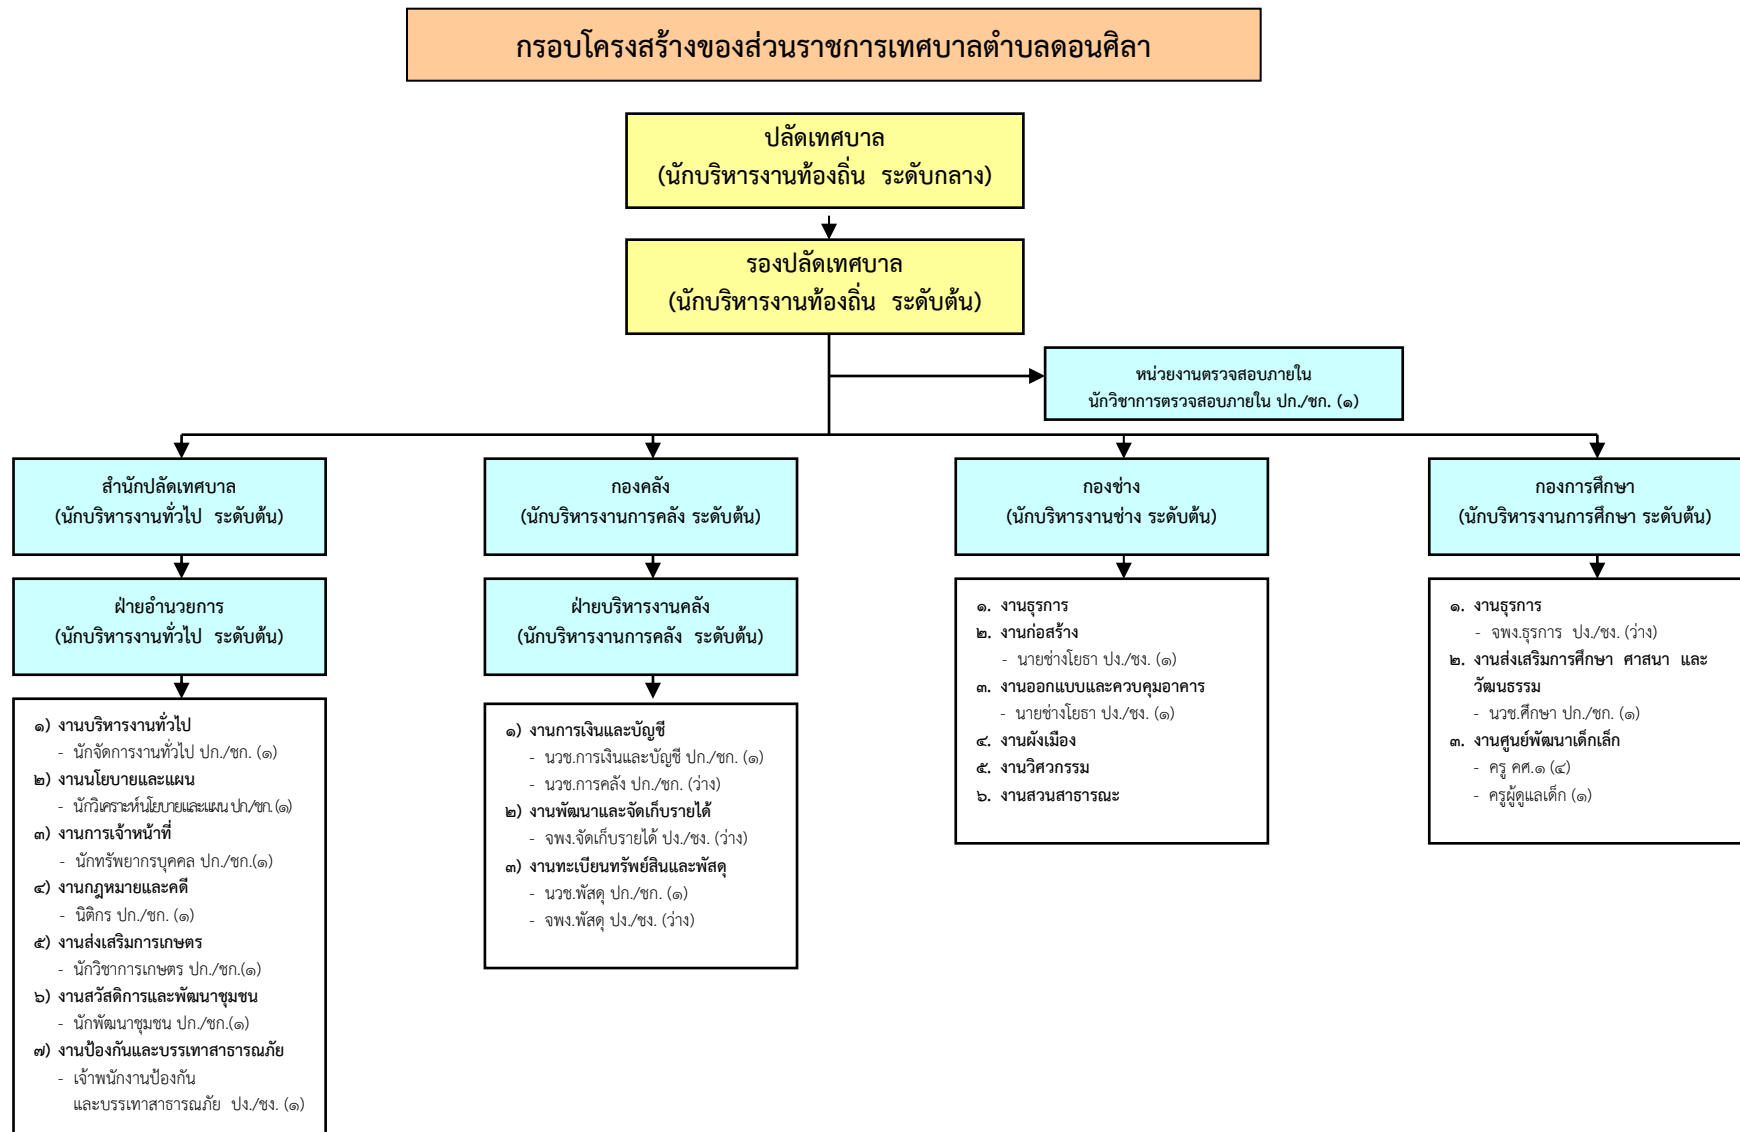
กรอบโครงสร้างของส่วนราชการเทศบาลตำบลดอนศิลา

ปลัดเทศบาล
(นักบริหารงานท้องถิ่น ระดับกลาง)

รองปลัดเทศบาล
(นักบริหารงานท้องถิ่น ระดับต้น)

หน่วยงานตรวจสอบภายใน
นักวิชาการตรวจสอบภายใน ปก./ชก. (๑)

สำนักปลัดเทศบาล
(นักบริหารงานทั่วไป ระดับต้น)

ฝ่ายอำนวยการ
(นักบริหารงานทั่วไป ระดับต้น)

๑) งานบริหารงานทั่วไป
- นักจัดการงานทั่วไป ปก./ชก. (๑)
๒) งานนโยบายและแผน
- นักวิเคราะห์นโยบายและแผน ปก./ชก.(๑)
๓) งานการเจ้าหน้าที่
- นักทรัพยากรบุคคล ปก./ชก.(๑)
๔) งานกฎหมายและคดี
- นิติกร ปก./ชก. (๑)
๕) งานส่งเสริมการเกษตร
- นักวิชาการเกษตร ปก./ชก.(๑)
๖) งานสวัสดิการและพัฒนาชุมชน
- นักพัฒนาชุมชน ปก./ชก.(๑)
๗) งานป้องกันและบรรเทาสาธารณภัย
- เจ้าพนักงานป้องกัน และบรรเทาสาธารณภัย ปง./ชง. (๑)

กองคลัง
(นักบริหารงานการคลัง ระดับต้น)

ฝ่ายบริหารงานคลัง
(นักบริหารงานการคลัง ระดับต้น)

๑) งานการเงินและบัญชี
- นวช.การเงินและบัญชี ปก./ชก. (๑)
- นวช.การคลัง ปก./ชก. (ว่าง)
๒) งานพัฒนาและจัดเก็บรายได้
- จพง.จัดเก็บรายได้ ปง./ชง. (ว่าง)
๓) งานทะเบียนทรัพย์สินและพัสดุ
- นวช.พัสดุ ปก./ชก. (๑)
- จพง.พัสดุ ปง./ชง. (ว่าง)

กองช่าง
(นักบริหารงานช่าง ระดับต้น)

๑. งานธุรการ
๒. งานก่อสร้าง
- นายช่างโยธา ปง./ชง. (๑)
๓. งานออกแบบและควบคุมอาคาร
- นายช่างโยธา ปง./ชง. (๑)
๔. งานผังเมือง
๕. งานวิศวกรรม
๖. งานสวนสาธารณะ

กองการศึกษา
(นักบริหารงานการศึกษา ระดับต้น)

๑. งานธุรการ
- จพง.ธุรการ ปง./ชง. (ว่าง)
๒. งานส่งเสริมการศึกษา ศาสนา และวัฒนธรรม
- นวช.ศึกษา ปก./ชก. (๑)
๓. งานศูนย์พัฒนาเด็กเล็ก
- ครู คศ.๑ (๔)
- ครูผู้ดูแลเด็ก (๑)